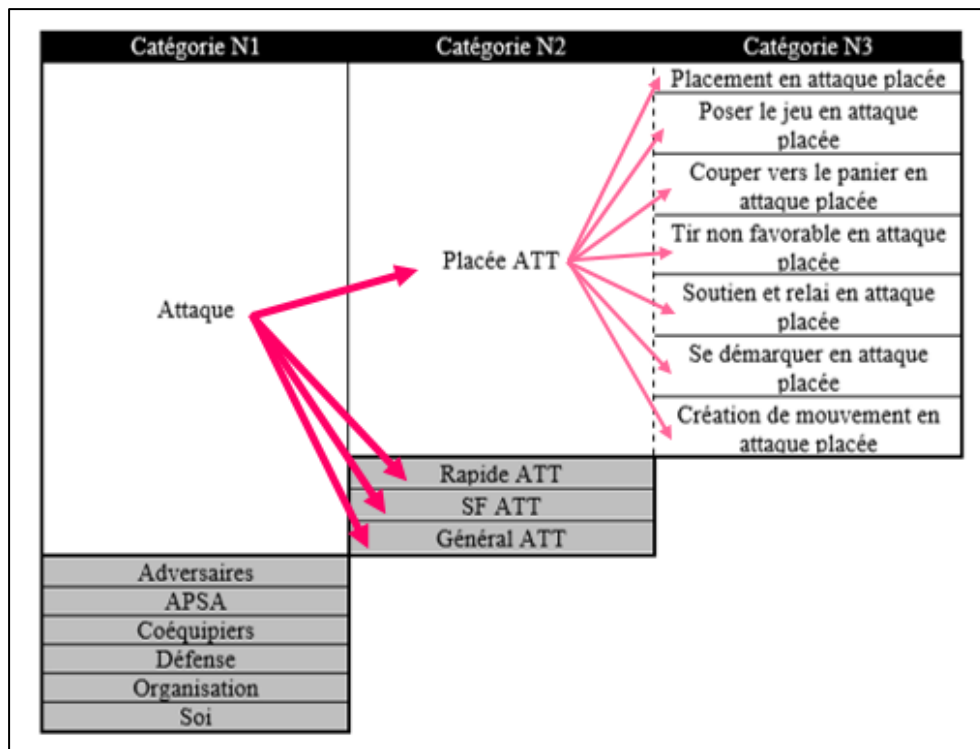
Catégorie N1

Catégorie N2

Catégorie N3

Attaque

Placée ATT

Placement en attaque placée

Poser le jeu en attaque placée

Couper vers le panier en attaque placée

Tir non favorable en attaque placée

Soutien et relai en attaque placée

Se démarquer en attaque placée

Création de mouvement en attaque placée

Rapide ATT

SF ATT

Général ATT

Adversaires

APSA

Coéquipiers

Défense

Organisation

Soi